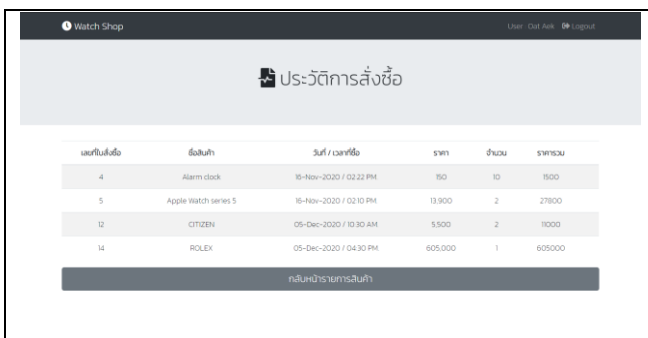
Watch Shop

User: Oat Ask Logout

ประวัติการสั่งซื้อ

| เลขที่ใบสั่งซื้อ | ชื่อสินค้า | วันที่ / เวลาที่ซื้อ | ราคา | จำนวน | ราคารวม |
|---|---|---|---|---|---|
| 4 | Alarm clock | 16-Nov-2020 / 02:22 PM | 150 | 10 | 1500 |
| 5 | Apple Watch series 5 | 16-Nov-2020 / 02:10 PM | 13,900 | 2 | 27800 |
| 12 | CITIZEN | 05-Dec-2020 / 10:30 AM | 5,500 | 2 | 11000 |
| 14 | ROLEX | 05-Dec-2020 / 04:30 PM | 605,000 | 1 | 605000 |

กลับหน้ารายการสินค้า